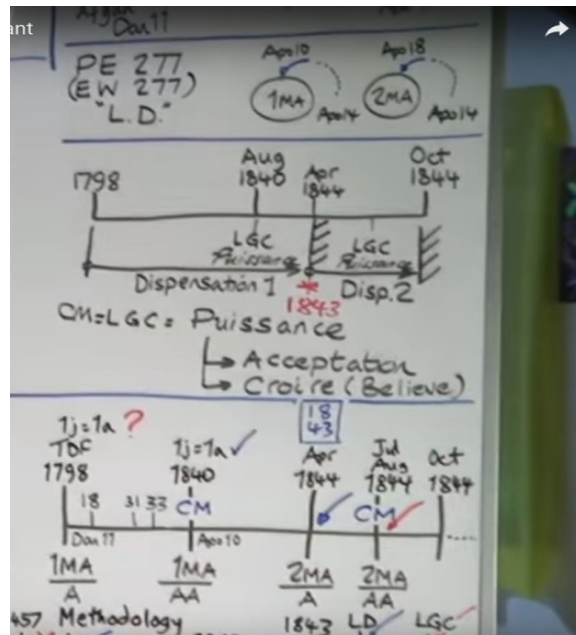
ant

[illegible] Dan 11

PE 277
(EW 277)
"L.D."

Apo10
1MA
Apo14

Apo18
2MA
Apo14

1798
Aug 1840
Apr 1844
Oct 1844

LGC
Puissance

LGC
Puissance

Dispensation 1
Disp. 2

1843

CM=LGC= Puissance
↳ Acceptation
↳ Croire (Believe)

1j=1a ?
TDF
1798

1j=1a ✓
1840

18
43

Apr
1844

Jul
Aug
1844

Oct
1844

18
31 33
CM
CM

Dan 11
Apo10

1MA
A

1MA
AA

2MA
A

2MA
AA

457 Methodology
1843
LD
LGC